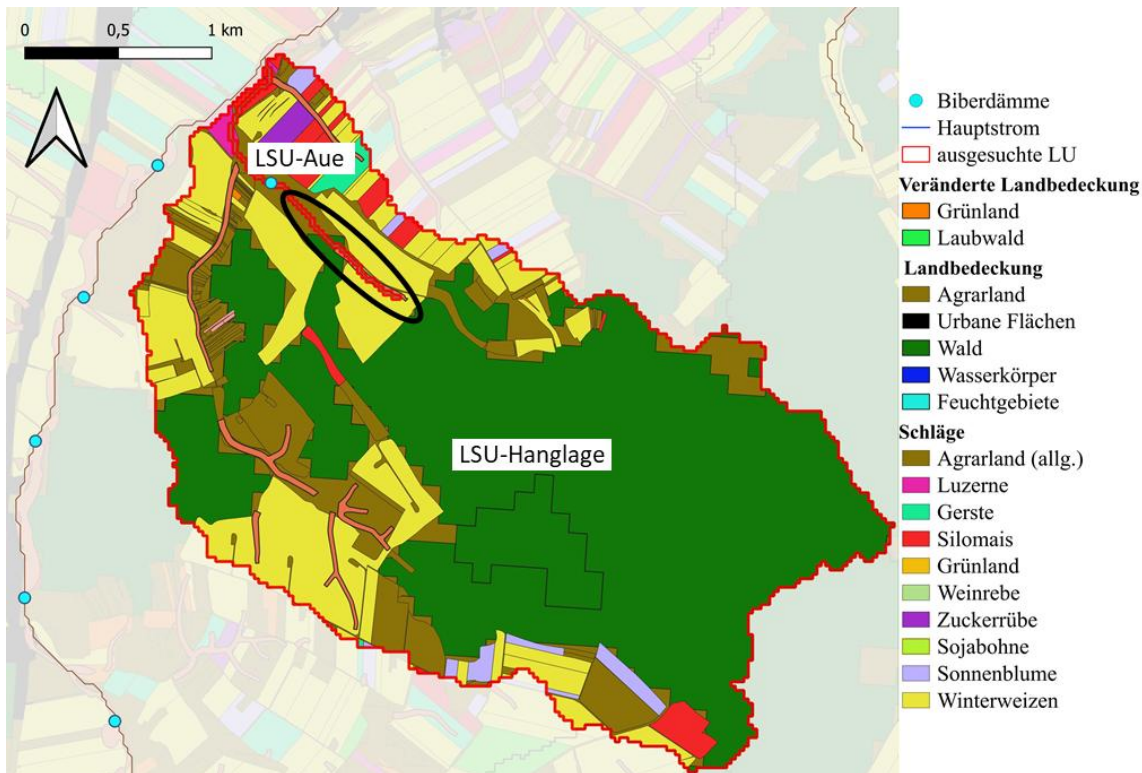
0 0,5 1 km

LSU-Aue

LSU-Hanglage

Biberdämme
Hauptstrom
ausgesuchte LU
Veränderte Landbedeckung
Grünland
Laubwald
Landbedeckung
Agrarland
Urbane Flächen
Wald
Wasserkörper
Feuchtgebiete
Schläge
Agrarland (allg.)
Luzerne
Gerste
Silomais
Grünland
Weinrebe
Zuckerrübe
Sojabohne
Sonnenblume
Winterweizen